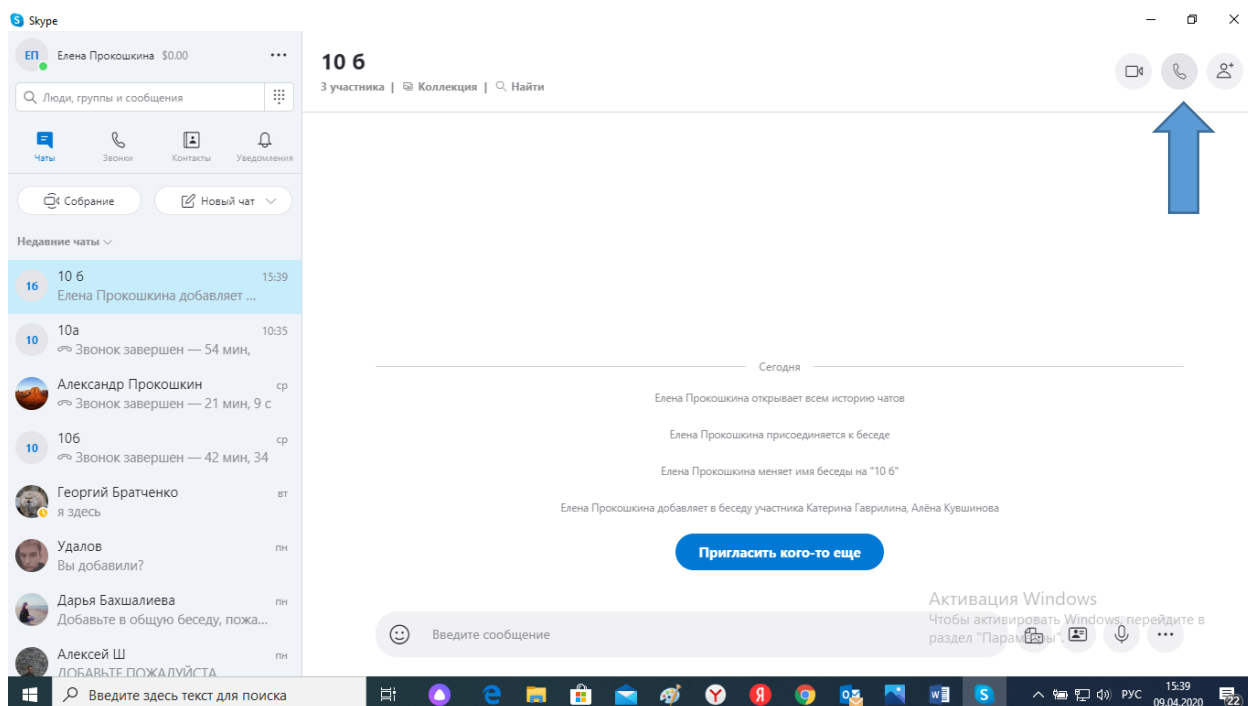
Skype

ЕП Елена Прокошкина $0.00 ···

Люди, группы и сообщения

Чаты Звонки Контакты Уведомления

Собрание Новый чат

Недавние чаты

16 10 б 15:39
Елена Прокошкина добавляет ...

10 10а 10:35
Звонок завершен — 54 мин,

Александр Прокошкин ср
Звонок завершен — 21 мин, 9 с

10 10б ср
Звонок завершен — 42 мин, 34

Георгий Братченко вт
я здесь

Удалов пн
Вы добавили?

Дарья Бахшалиева пн
Добавьте в общую беседу, пожа...

Алексей Ш пн
ДОБАВЬТЕ ПОЖАЛУЙСТА

10 б
3 участника | Коллекция | Найти

Сегодня

Елена Прокошкина открывает всем историю чатов

Елена Прокошкина присоединяется к беседе

Елена Прокошкина меняет имя беседы на "10 б"

Елена Прокошкина добавляет в беседу участника Катерина Гаврилина, Алёна Кувшинова

Пригласить кого-то еще

Введите сообщение

Активация Windows
Чтобы активировать Windows, перейдите в раздел "Параметры".

Введите здесь текст для поиска

РУС 15:39 09.04.2020 22